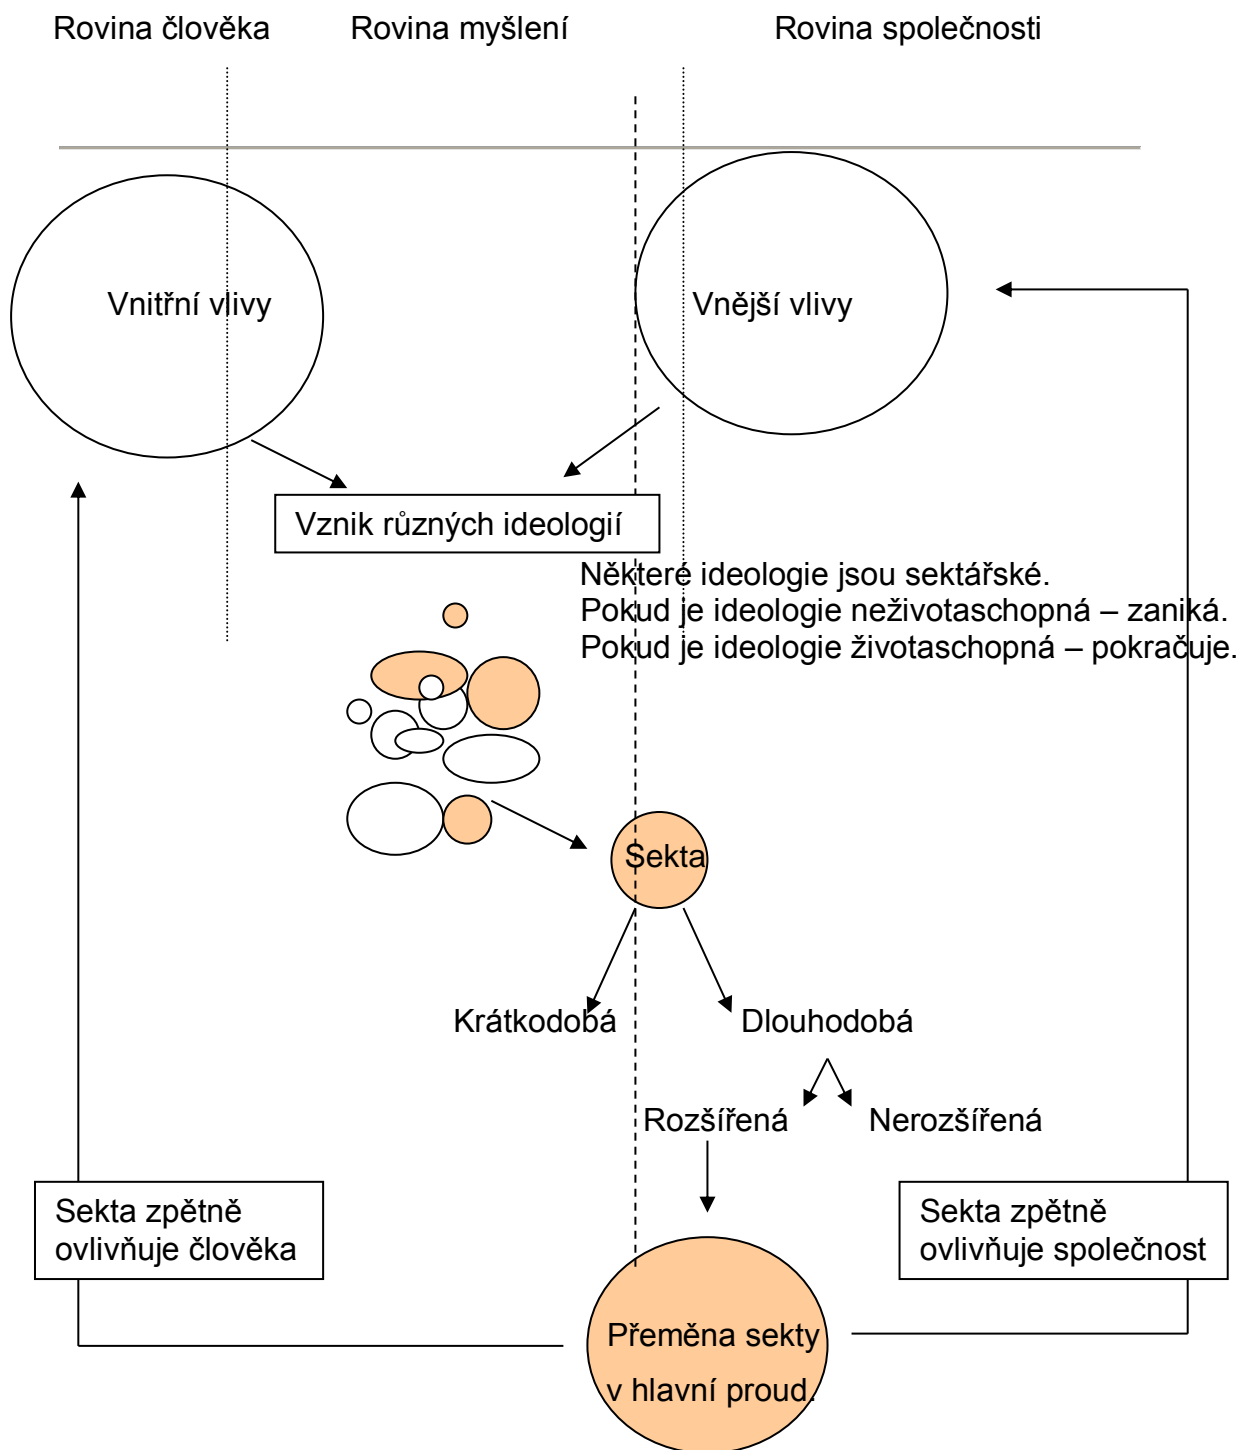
Rovina člověka

Rovina myšlení

Rovina společnosti

Vnitřní vlivy

Vnější vlivy

Vznik různých ideologií

Některé ideologie jsou sektářské.
Pokud je ideologie neživotaschopná – zaniká.
Pokud je ideologie životaschopná – pokračuje.

Sekta

Krátkodobá

Dlouhodobá

Rozšířená

Nerozšířená

Sekta zpětně ovlivňuje člověka

Sekta zpětně ovlivňuje společnost

Přeměna sekty v hlavní proud.